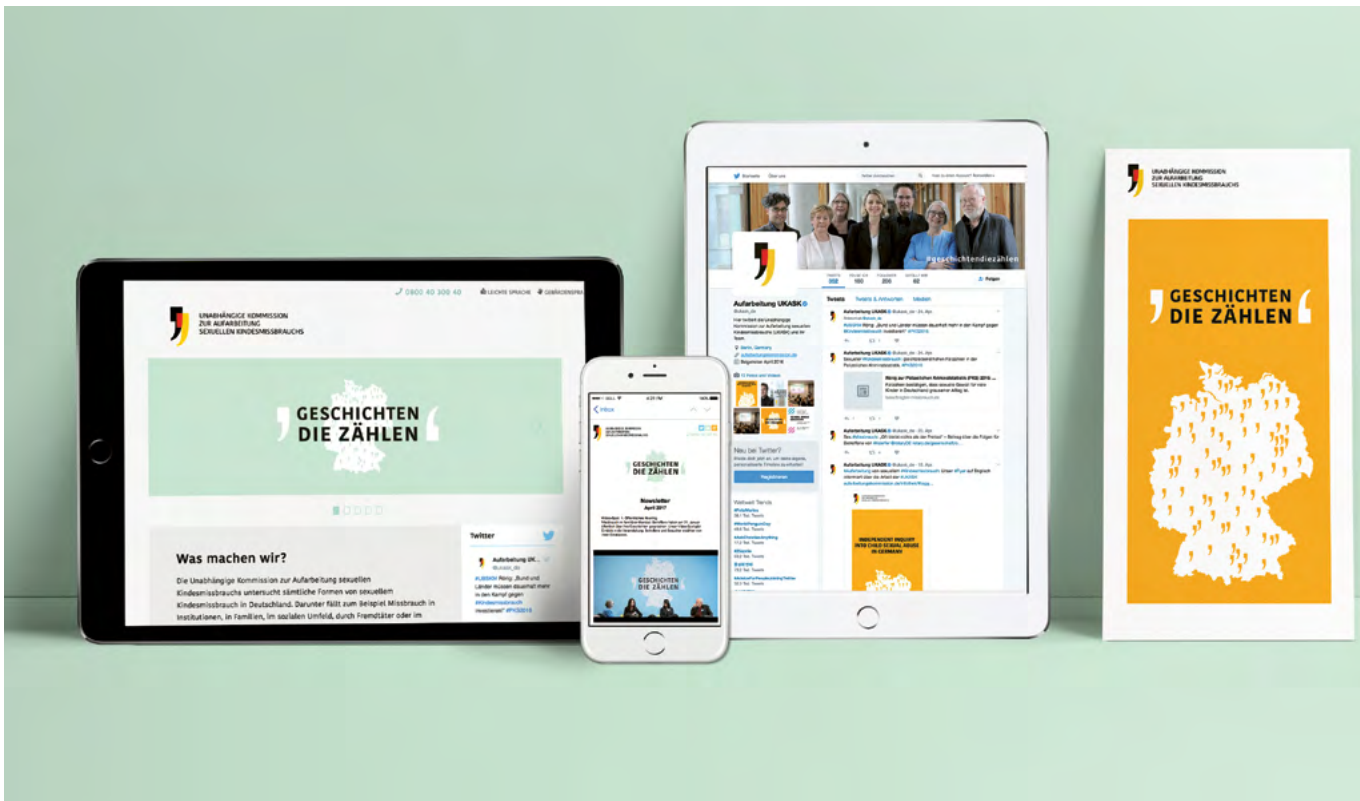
UNABHÄNGIGE KOMMISSION
ZUR AUFARBEITUNG
SEXUELLEN KINDESMISSBRAUCHS

0800 40 300 40
LEICHTE SPRACHE
GEBÄRDENSPR

GESCHICHTEN
DIE ZÄHLEN

Was machen wir?

Die Unabhängige Kommission zur Aufarbeitung sexuellen Kindesmissbrauchs untersucht sämtliche Formen von sexuellem Kindesmissbrauch in Deutschland. Darunter fällt zum Beispiel Missbrauch in Institutionen, in Familien, im sozialen Umfeld, durch Fremdtäter oder im

Twitter

Aufarbeitung UK...
@ukask_de
#UKASK Rörig: „Bund und Länder müssen dauerhaft mehr in den Kampf gegen #Kindesmissbrauch investieren!" #PK2016

Inbox

GESCHICHTEN
DIE ZÄHLEN

Newsletter
April 2017

GESCHICHTEN
DIE ZÄHLEN

Aufarbeitung UKASK
@ukask_de

Tweets
Tweets & Antworten
Medien

Folgen

#geschichtendiezählen

Neu bei Twitter?

Registrieren

Weltweit Trends

INDEPENDENT INQUIRY INTO CHILD SEXUAL ABUSE IN GERMANY

UNABHÄNGIGE KOMMISSION
ZUR AUFARBEITUNG
SEXUELLEN KINDESMISSBRAUCHS

GESCHICHTEN
DIE ZÄHLEN